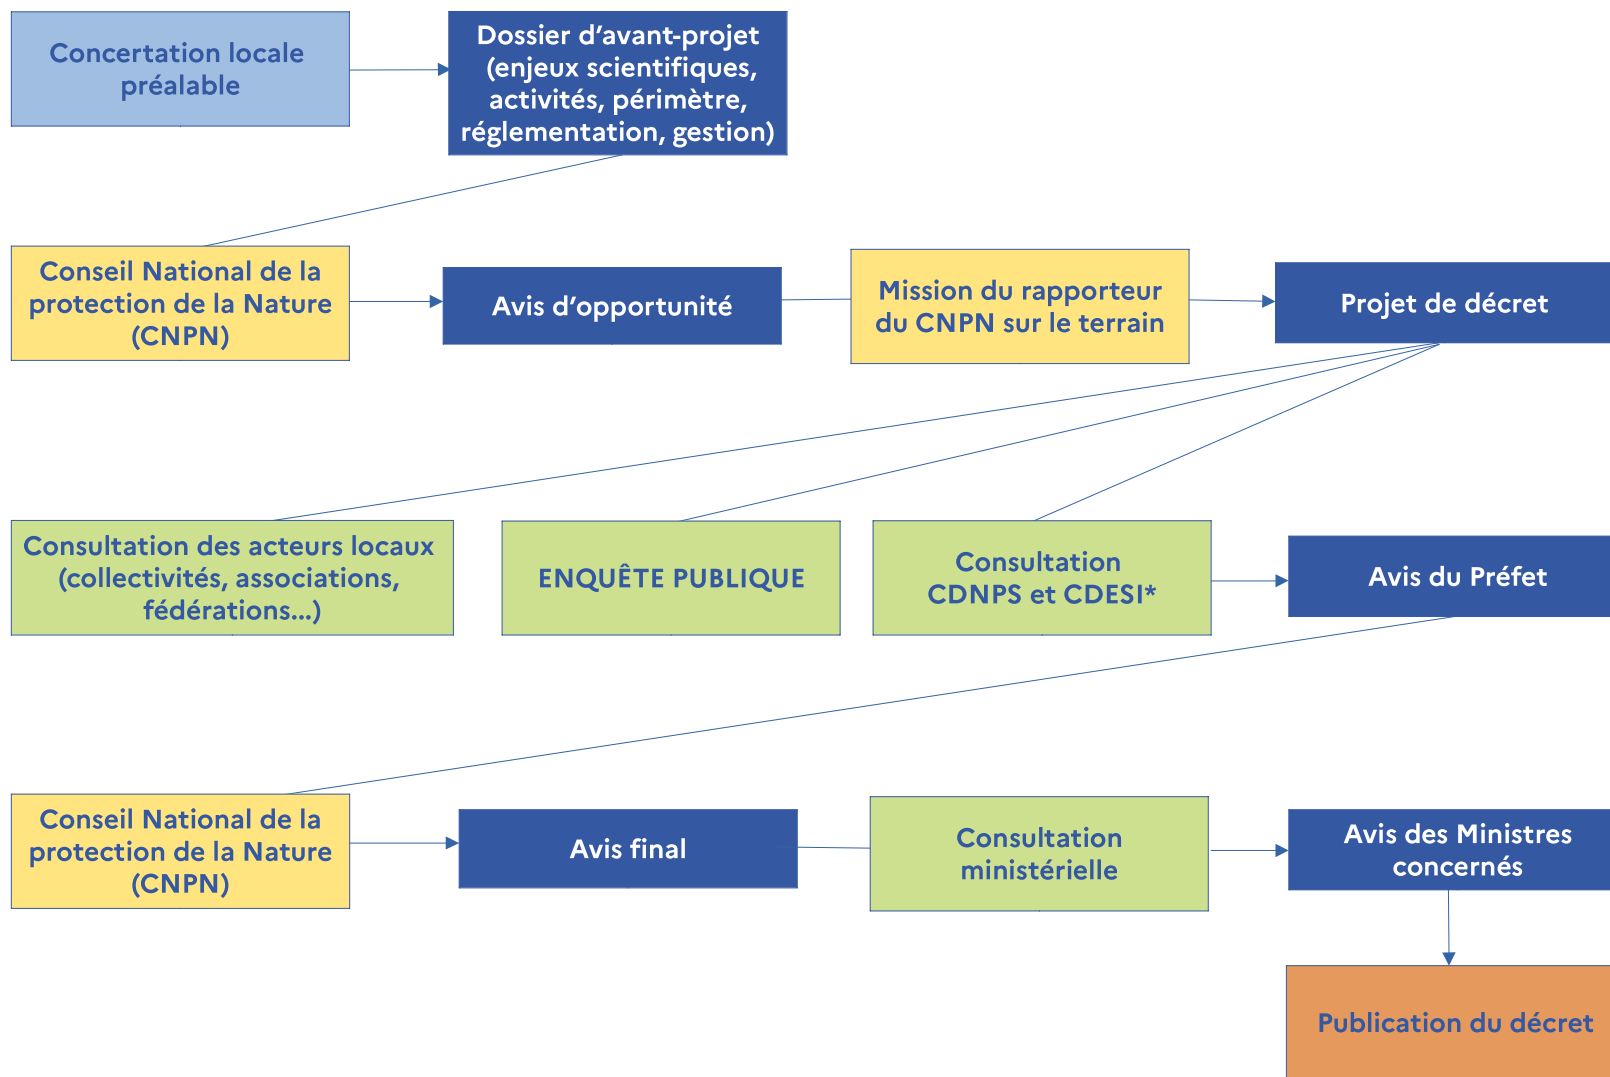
Concertation locale préalable

Dossier d’avant-projet (enjeux scientifiques, activités, périmètre, réglementation, gestion)

Conseil National de la protection de la Nature (CNPN)

Avis d’opportunité

Mission du rapporteur du CNPN sur le terrain

Projet de décret

Consultation des acteurs locaux (collectivités, associations, fédérations…)

ENQUÊTE PUBLIQUE

Consultation CDNPS et CDESI*

Avis du Préfet

Conseil National de la protection de la Nature (CNPN)

Avis final

Consultation ministérielle

Avis des Ministres concernés

Publication du décret